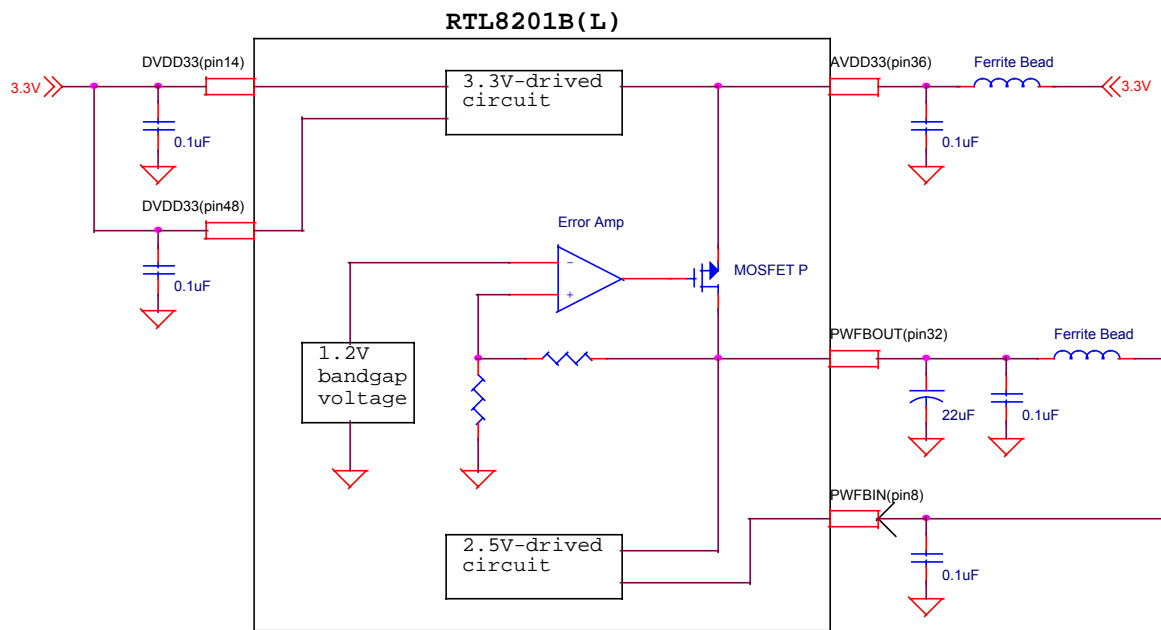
RTL8201B(L)

3.3V

DVDD33(pin14)

0.1uF

DVDD33(pin48)

0.1uF

3.3V-drived circuit

Error Amp

MOSFET P

1.2V bandgap voltage

2.5V-drived circuit

AVDD33(pin36)

Ferrite Bead

3.3V

0.1uF

PWFBOUT(pin32)

Ferrite Bead

22uF

0.1uF

PWFBIN(pin8)

0.1uF